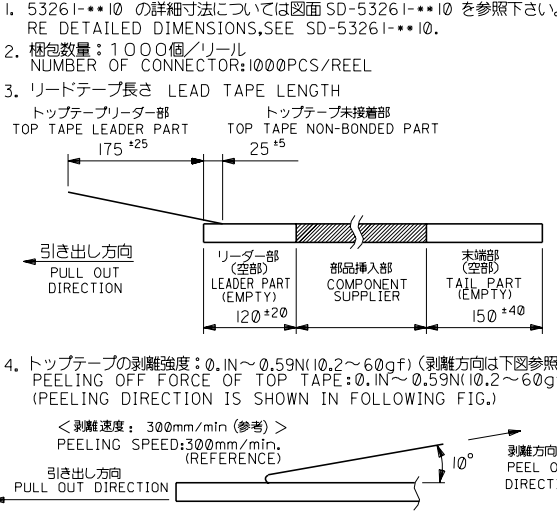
1. 53261-**10 の詳細寸法については図面 SD-53261-**10 を参照下さい。
RE DETAILED DIMENSIONS,SEE SD-53261-**10.

2. 梱包数量：1000個／リール
NUMBER OF CONNECTOR:1000PCS/REEL

3. リードテープ長さ LEAD TAPE LENGTH

トップテープリーダー部
TOP TAPE LEADER PART

トップテープ未接着部
TOP TAPE NON-BONDED PART

$175^{\pm25}$

$25^{\pm5}$

引き出し方向
PULL OUT DIRECTION

リーダー部
(空部)
LEADER PART
(EMPTY)

部品挿入部
COMPONENT SUPPLIER

末端部
(空部)
TAIL PART
(EMPTY)

$120^{\pm20}$

$150^{\pm40}$

4. トップテープの剥離強度：0.1N～0.59N(10.2～60gf) (剥離方向は下図参照
PEELING OFF FORCE OF TOP TAPE:0.1N～0.59N(10.2～60g
(PEELING DIRECTION IS SHOWN IN FOLLOWING FIG.)

<剥離速度： 300mm/min (参考)>
PEELING SPEED:300mm/min.
(REFERENCE)

引き出し方向
PULL OUT DIRECTION

10°

剥離方向
PEEL O
DIRECT